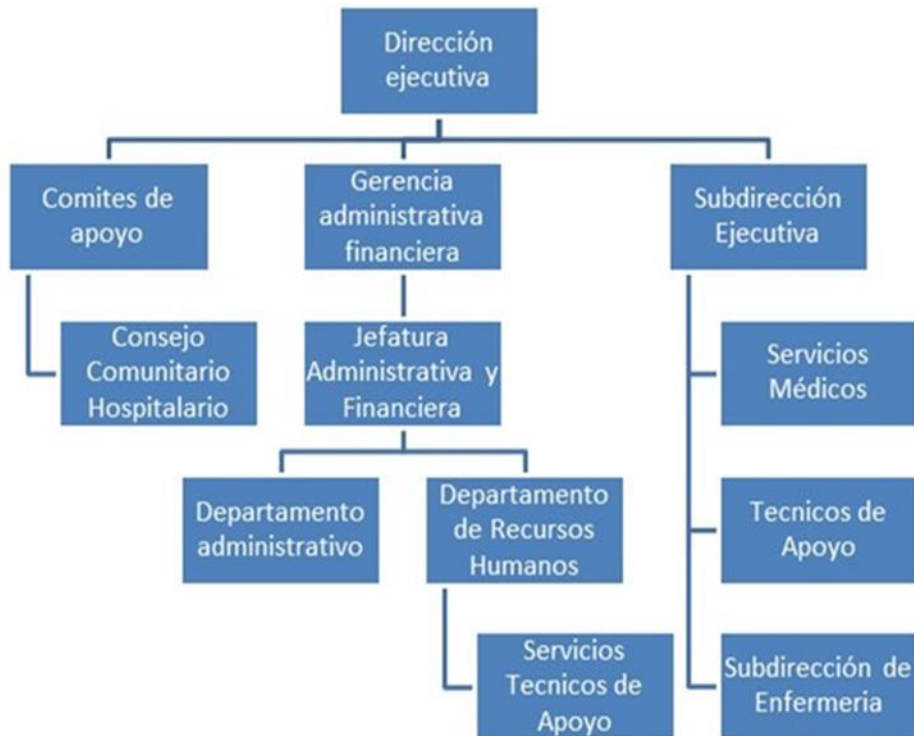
Dirección ejecutiva

Comites de apoyo

Gerencia administrativa financiera

Subdirección Ejecutiva

Consejo Comunitario Hospitalario

Jefatura Administrativa y Financiera

Servicios Médicos

Departamento administrativo

Departamento de Recursos Humanos

Tecnicos de Apoyo

Servicios Tecnicos de Apoyo

Subdirección de Enfermeria